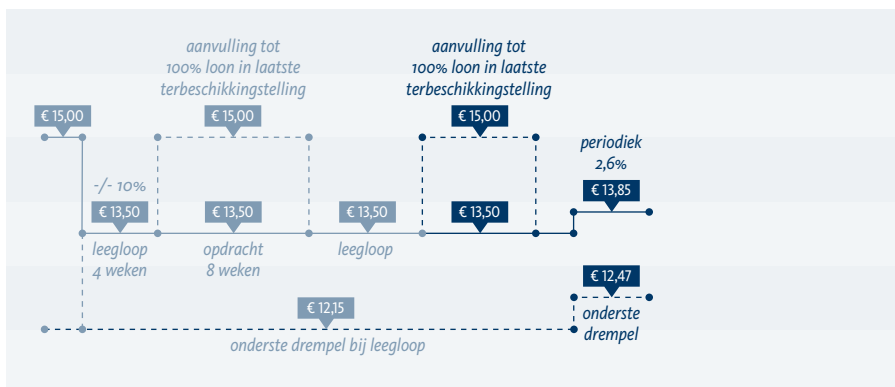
aanvulling tot 100% loon in laatste terbeschikkingstelling

aanvulling tot 100% loon in laatste terbeschikkingstelling

€ 15,00

€ 15,00

€ 15,00

periodiek 2,6%

-/- 10%

€ 13,85

€ 13,50

€ 13,50

€ 13,50

€ 13,50

leegloop 4 weken

opdracht 8 weken

leegloop

€ 12,47

€ 12,15

onderste drempel

onderste drempel bij leegloop